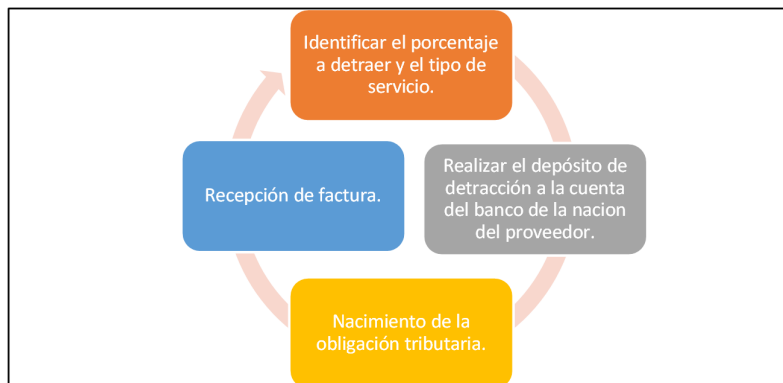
Identificar el porcentaje a detraer y el tipo de servicio.

Realizar el depósito de detracción a la cuenta del banco de la nacion del proveedor.

Nacimiento de la obligación tributaria.

Recepción de factura.